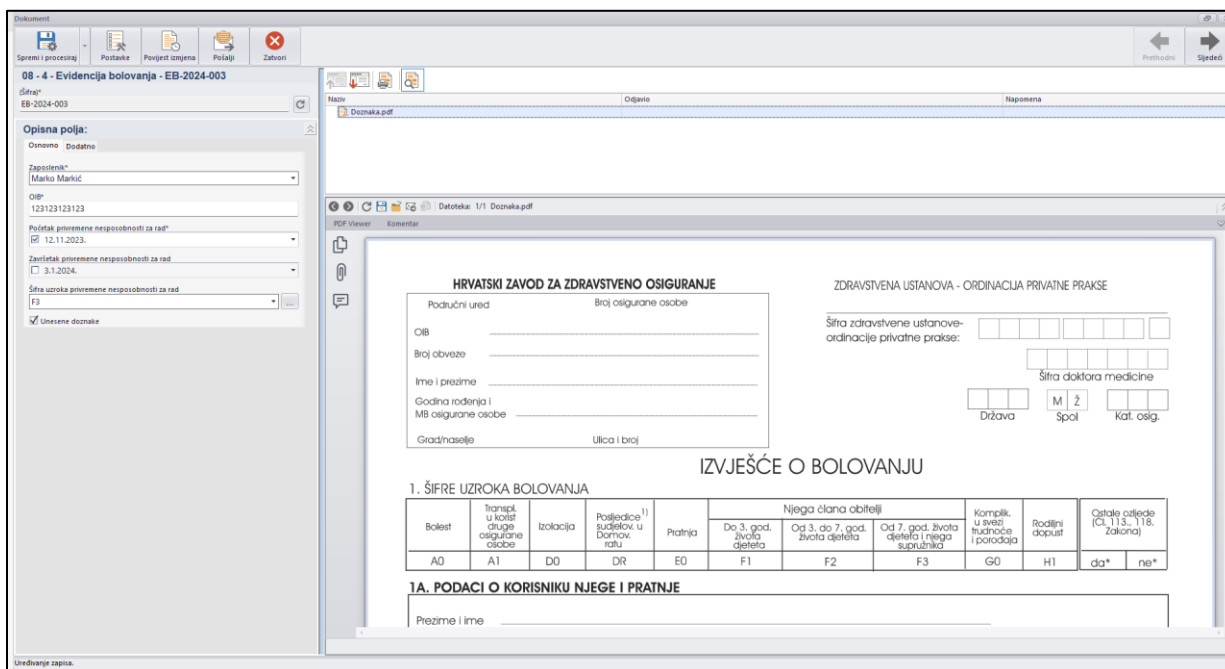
Dokument

Spremi i procesiraj
Postavke
Povijest izmjena
Pošalji
Zatvori

Prethodni
Sljedeći

08 - 4 - Evidencija bolovanja - EB-2024-003

Šifra)*
EB-2024-003

Opisna polja:
Osnovno Dodatno

Zaposlenik*
Marko Markić

OIB*
123123123123

Početak privremene nesposobnosti za rad*
12.11.2023.

Završetak privremene nesposobnosti za rad
3.1.2024.

Šifra uzroka privremene nesposobnosti za rad
F3

Unesene doznake

| Naziv | Odjavio | Napomena |
|---|---|---|
| Doznaka.pdf | | |

Datoteka: 1/1 Doznaka.pdf

PDF Viewer Komentar

HRVATSKI ZAVOD ZA ZDRAVSTVENO OSIGURANJE

Područni ured
Broj osigurane osobe

OIB

Broj obveze

Ime i prezime

Godina rođenja i MB osigurane osobe

Grad/naselje
Ulica i broj

ZDRAVSTVENA USTANOVA - ORDINACIJA PRIVATNE PRAKSE

Šifra zdravstvene ustanove-ordinacije privatne prakse:

Šifra doktora medicine

Država
M Ž
Spol
Kat. osig.

IZVJEŠĆE O BOLOVANJU

1. ŠIFRE UZROKA BOLOVANJA

| Bolest | Transpl. u korist druge osigurane osobe | Izolacija | Posljedice$^{1)}$ sudjelov. u Domov. ratu | Pratnja | Njega člana obitelji: Do 3. god. života djeteta | Od 3. do 7. god. života djeteta | Od 7. god. života djeteta i njega supružnika | Komplik. u svezi trudnoće i porodaja | Rodiljni dopust | Ostale ozljede (Čl. 113., 118. Zakona) |
|---|---|---|---|---|---|---|---|---|---|---|
| A0 | A1 | D0 | DR | E0 | F1 | F2 | F3 | G0 | H1 | da* ne* |

1A. PODACI O KORISNIKU NJEGE I PRATNJE

Prezime i ime

Uređivanje zapisa.